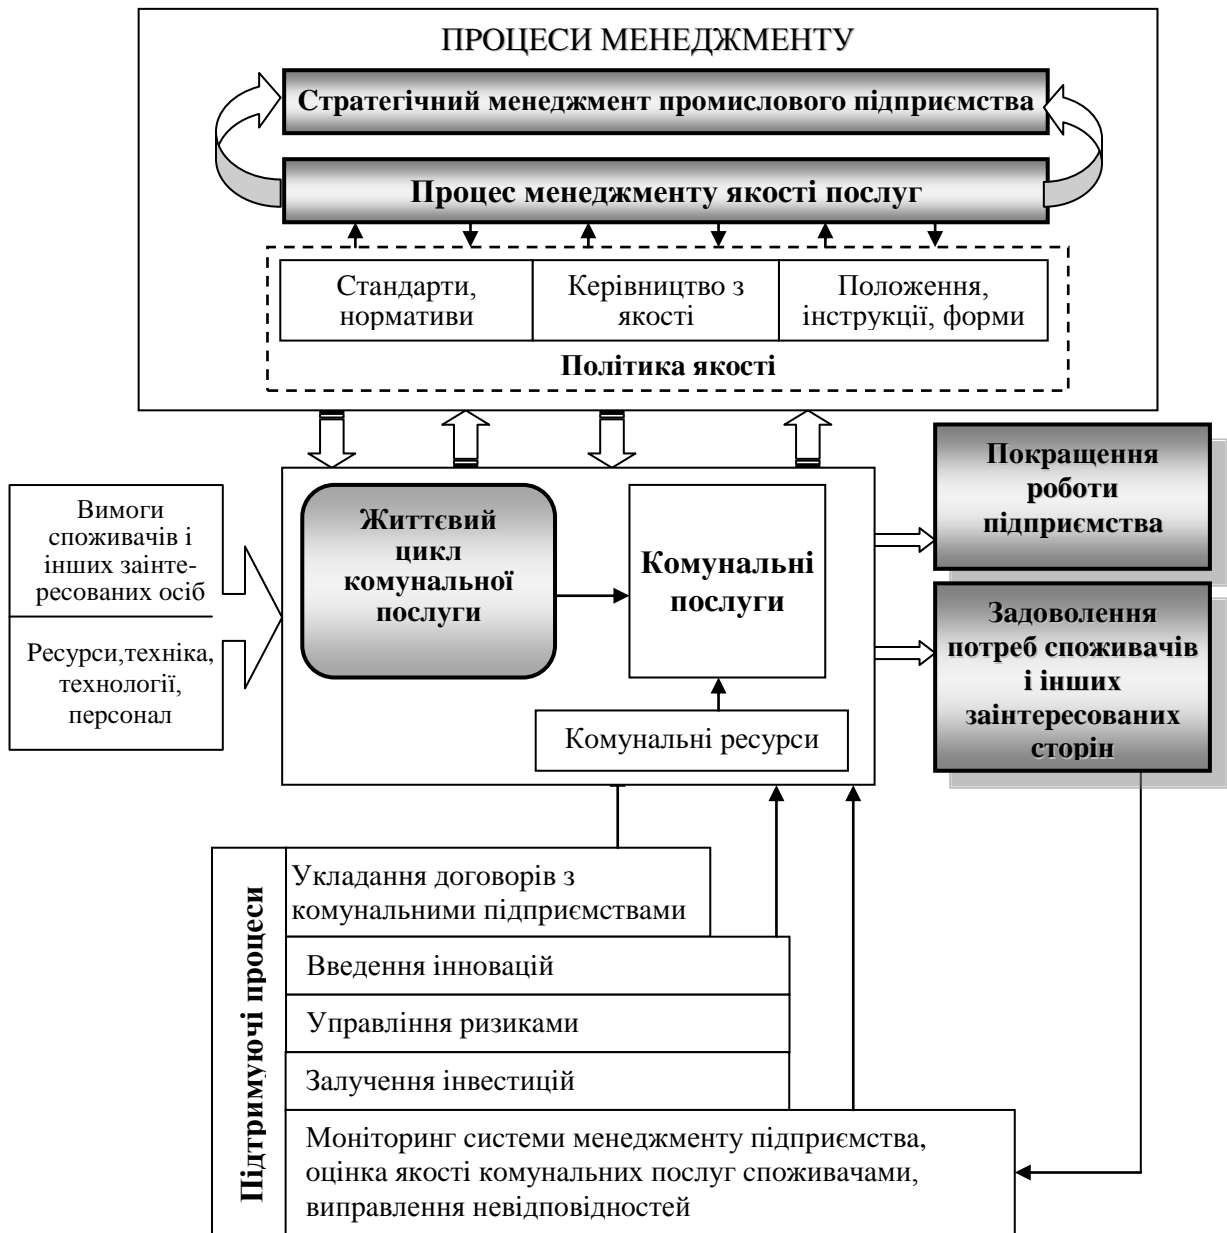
ПРОЦЕСИ МЕНЕДЖМЕНТУ

Стратегічний менеджмент промислового підприємства

Процес менеджменту якості послуг

Стандарти, нормативи

Керівництво з якості

Положення, інструкції, форми

Політика якості

Вимоги споживачів і інших заінтересованих осіб

Ресурси,техніка, технології, персонал

Життєвий цикл комунальної послуги

Комунальні послуги

Комунальні ресурси

Покращення роботи підприємства

Задоволення потреб споживачів і інших заінтересованих сторін

Підтримуючі процеси

Укладання договорів з комунальними підприємствами

Введення інновацій

Управління ризиками

Залучення інвестицій

Моніторинг системи менеджменту підприємства, оцінка якості комунальних послуг споживачами, виправлення невідповідностей